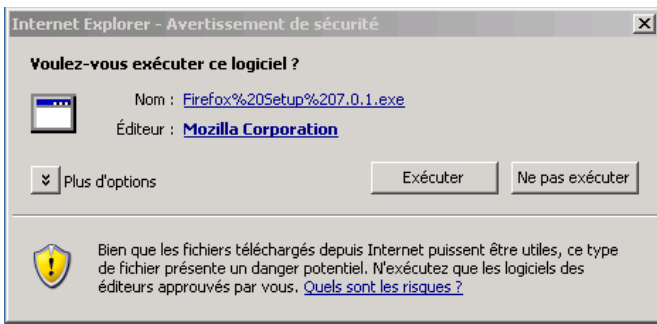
Internet Explorer - Avertissement de sécurité

Voulez-vous exécuter ce logiciel ?

Nom : Firefox%20Setup%207.0.1.exe

Éditeur : Mozilla Corporation

Plus d'options

Exécuter

Ne pas exécuter

Bien que les fichiers téléchargés depuis Internet puissent être utiles, ce type de fichier présente un danger potentiel. N'exécutez que les logiciels des éditeurs approuvés par vous. Quels sont les risques ?